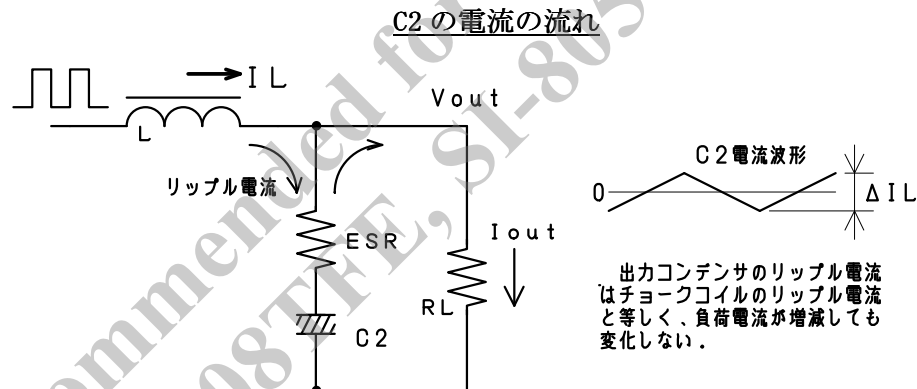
C2 の電流の流れ

I L

Vout

L

リップル電流

ESR

Iout

RL

C2

C 2電流波形

0

Δ I L

出力コンデンサのリップル電流はチョークコイルのリップル電流と等しく、負荷電流が増減しても変化しない．

ommended fo 08TFE, SI-805